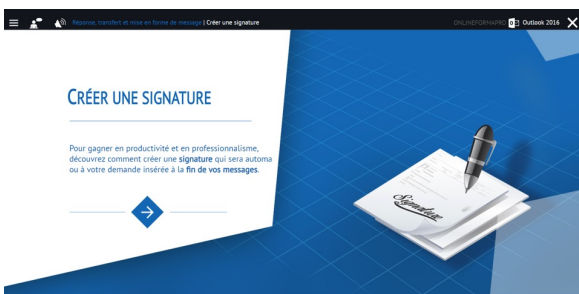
Réponse, transfert et mise en forme de message | Créer une signature

ONLINEFORMAPRO Outlook 2016

CRÉER UNE SIGNATURE

Pour gagner en productivité et en professionnalisme, découvrez comment créer une signature qui sera automa ou à votre demande insérée à la fin de vos messages.

Signature